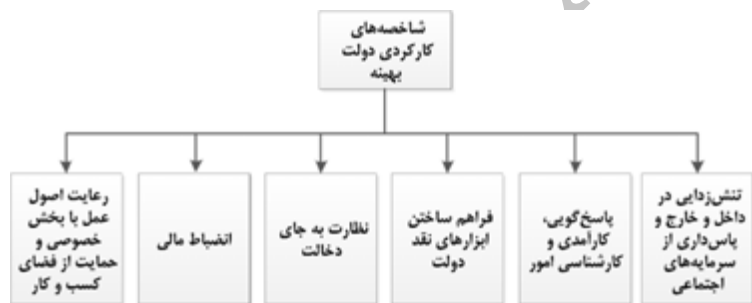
شاخصه‌های کارکردی دولت بهینه

تنش‌زدایی در داخل و خارج و پاس‌داری از سرمایه‌های اجتماعی

پاسخ‌گویی، کارآمدی و کارشناسی امور

فراهم ساختن ابزارهای نقد دولت

نظارت به جای دخالت

انضباط مالی

رعایت اصول عمل با بخش خصوصی و حمایت از فضای کسب و کار